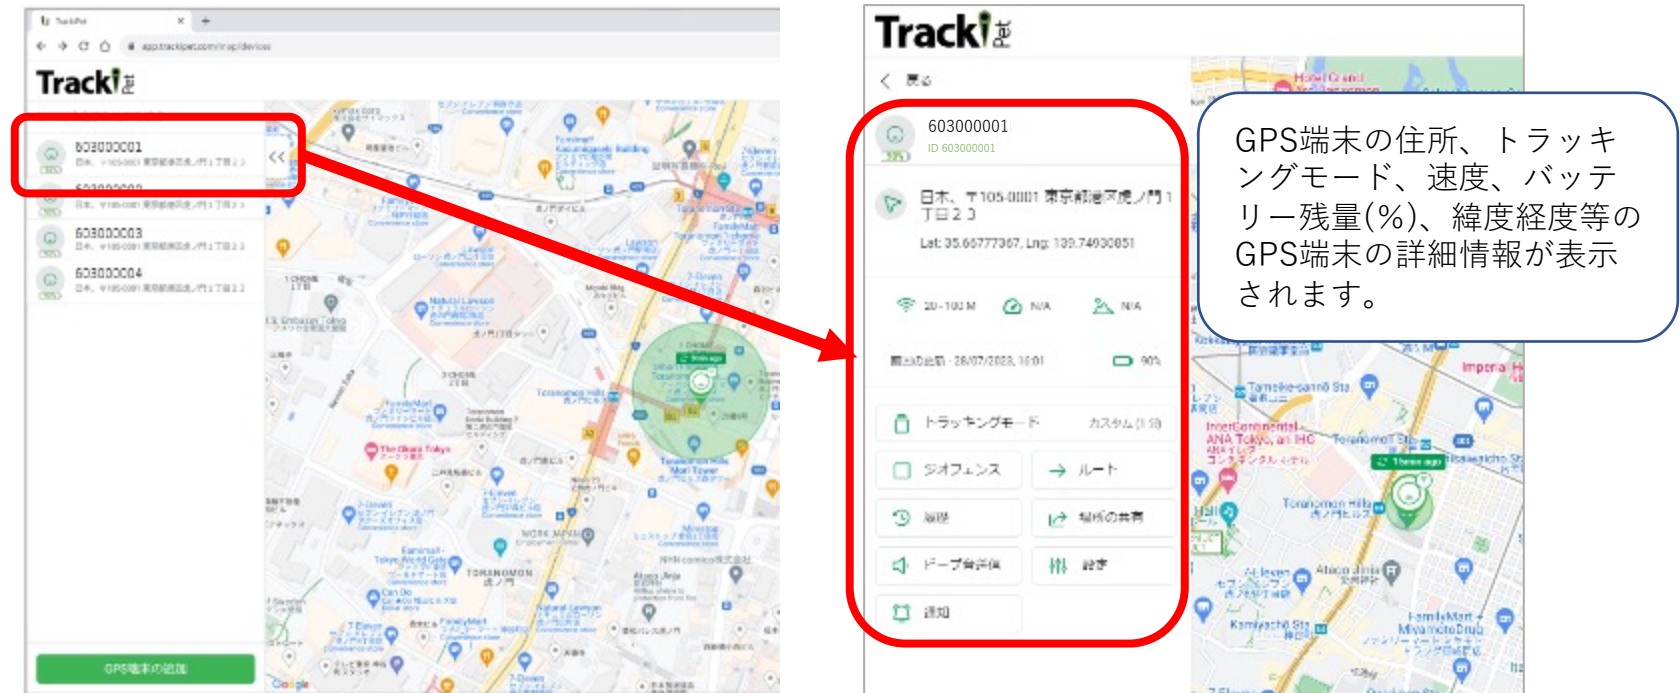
Tracki

603000001
603000002
603000003
603000004

GPS端末の追加

Tracki

戻る

603000001
ID 603000001

日本、〒105-0001 東京都港区虎ノ門1丁目2 3
Lat: 35.66777367, Lng: 139.74930851

20-100 M
N/A
N/A

最後の更新 · 28/07/2023, 16:01
90%

トラッキングモード
カスタム (1 分)
ジオフェンス
ルート
履歴
場所の共有
ビープ音停止
設定
通知

GPS端末の住所、トラッキングモード、速度、バッテリー残量(%)、緯度経度等のGPS端末の詳細情報が表示されます。